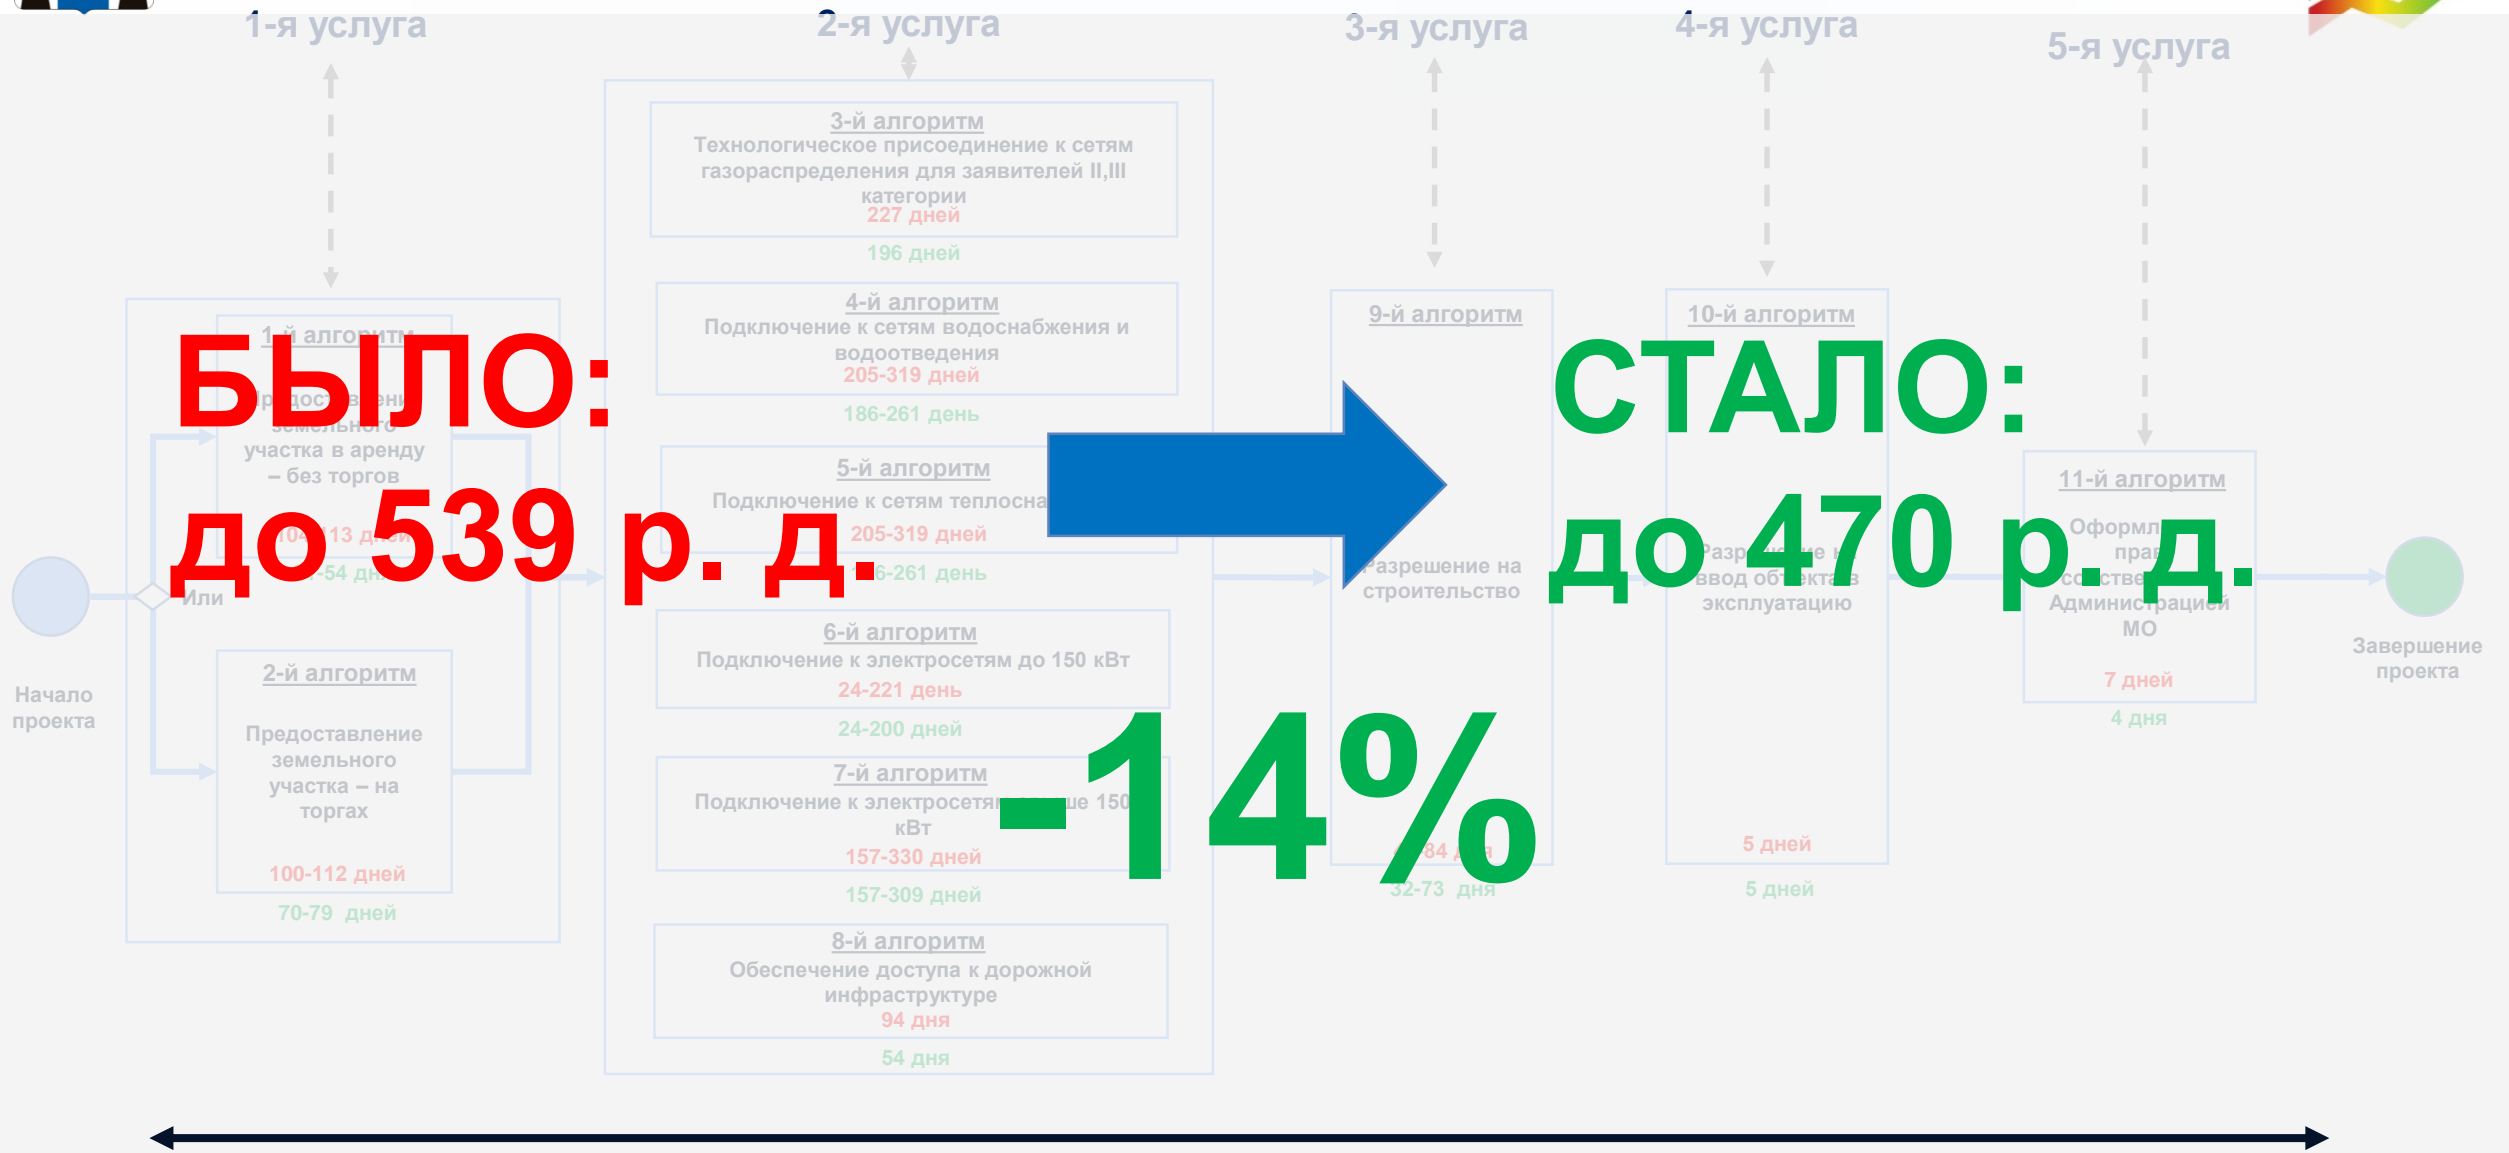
1-я услуга

2-я услуга

3-я услуга

4-я услуга

5-я услуга

3-й алгоритм
Технологическое присоединение к сетям газораспределения для заявителей II,III категории
227 дней
196 дней

4-й алгоритм
Подключение к сетям водоснабжения и водоотведения
205-319 дней
186-261 день

5-й алгоритм
Подключение к сетям теплосна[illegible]
205-319 дней
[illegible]6-261 день

6-й алгоритм
Подключение к электросетям до 150 кВт
24-221 день
24-200 дней

7-й алгоритм
Подключение к электросетям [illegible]ше 150 кВт
157-330 дней
157-309 дней

8-й алгоритм
Обеспечение доступа к дорожной инфраструктуре
94 дня
54 дня

1-й алгоритм
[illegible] земельного участка в аренду – без торгов
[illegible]4-113 д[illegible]
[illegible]-54 дн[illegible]

Или

2-й алгоритм
Предоставление земельного участка – на торгах
100-112 дней
70-79 дней

Начало проекта

9-й алгоритм
Разрешение на строительство
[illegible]84 д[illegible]
32-73 дня

10-й алгоритм
Разр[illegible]е н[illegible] ввод об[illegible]екта в эксплуатацию
5 дней
5 дней

11-й алгоритм
Оформл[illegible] пра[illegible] со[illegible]стве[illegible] Администрацией МО
7 дней
4 дня

Завершение проекта

БЫЛО:
до 539 р. д.

СТАЛО:
до 470 р. д.

-14%